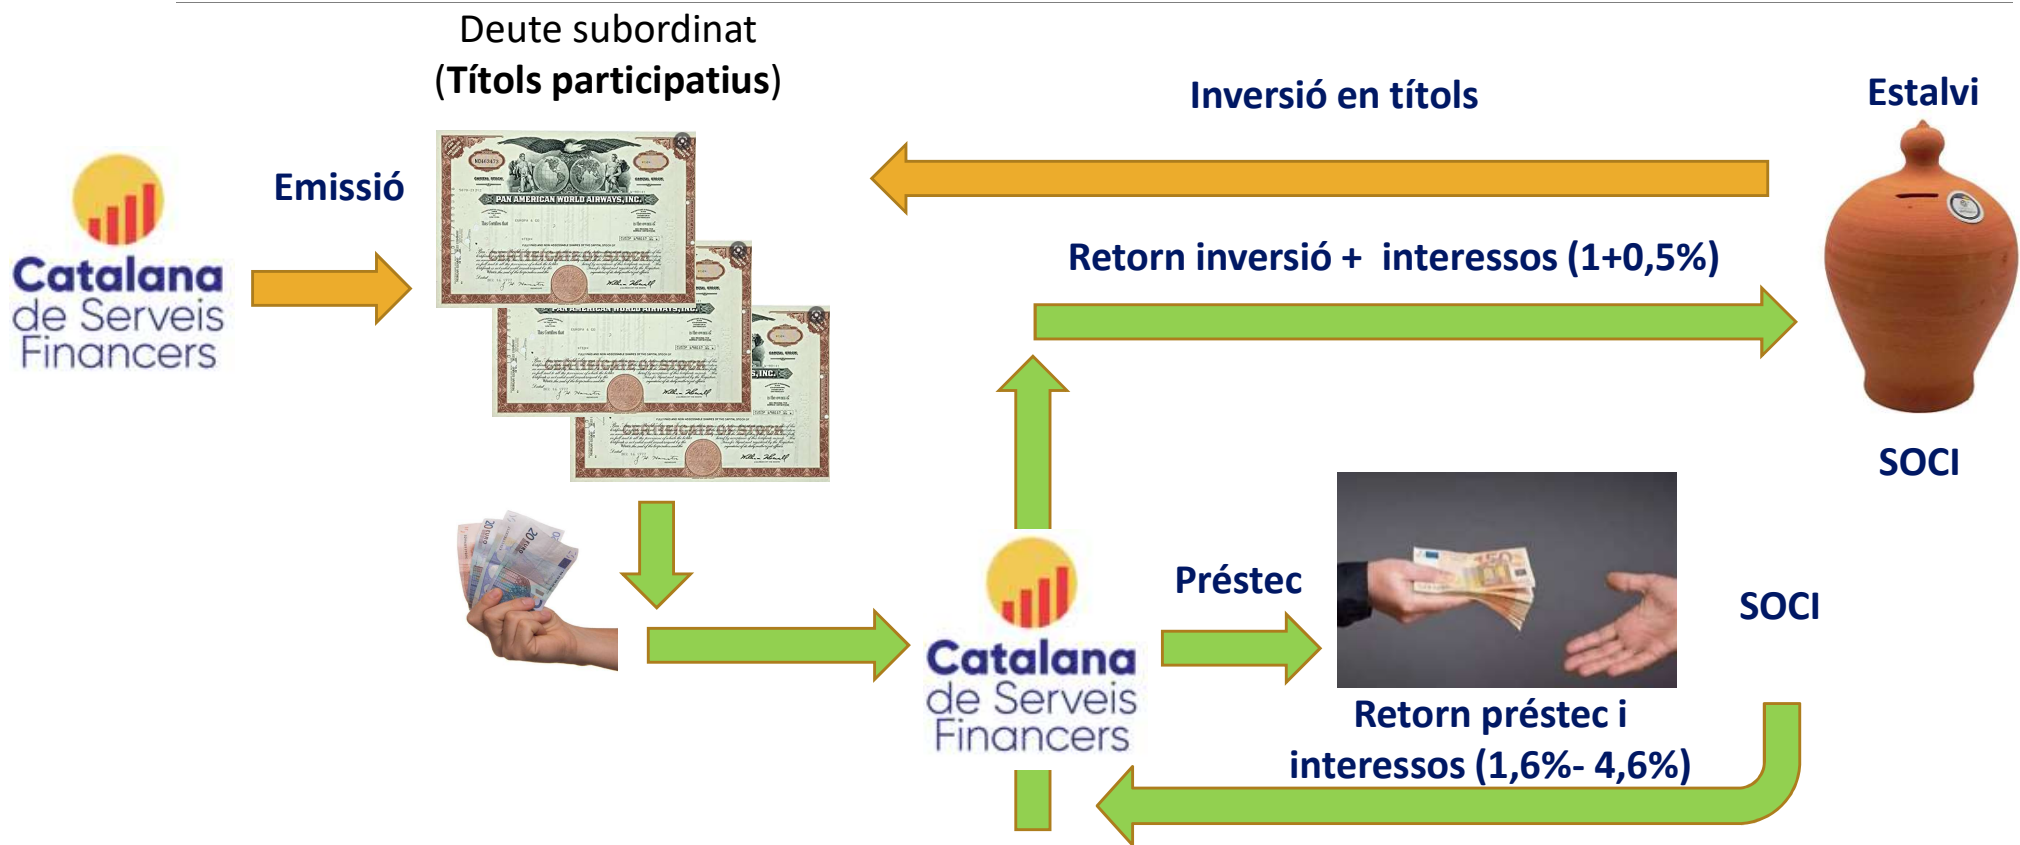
Deute subordinat
(**Títols participatius**)

Inversió en títols

Estalvi

Catalana de Serveis Financers

Emissió

PAN AMERICAN WORLD AIRWAYS, INC.

CERTIFICATE OF STOCK

Retorn inversió + interessos (1+0,5%)

SOCI

Préstec

SOCI

Catalana de Serveis Financers

Retorn préstec i interessos (1,6%- 4,6%)